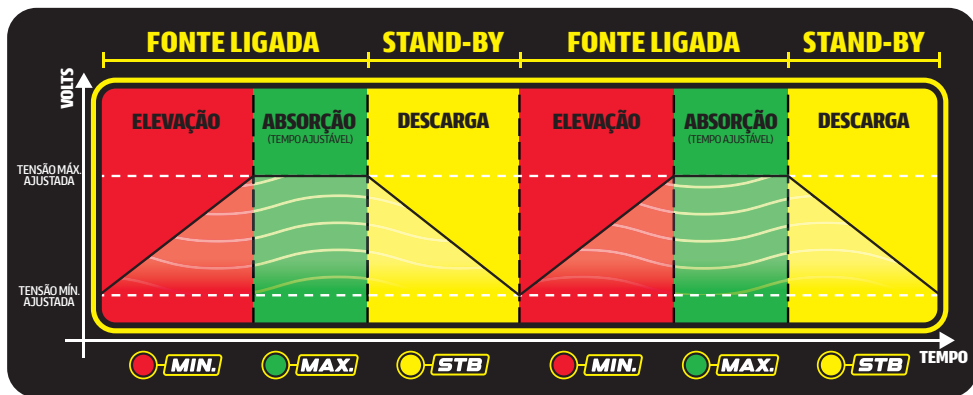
FONTE LIGADA STAND-BY FONTE LIGADA STAND-BY

VOLTS

ELEVAÇÃO

ABSORÇÃO (TEMPO AJUSTÁVEL)

DESCARGA

ELEVAÇÃO

ABSORÇÃO (TEMPO AJUSTÁVEL)

DESCARGA

TENSÃO MÁX. AJUSTADA

TENSÃO MÍN. AJUSTADA

TEMPO

MIN. MAX. STB MIN. MAX. STB